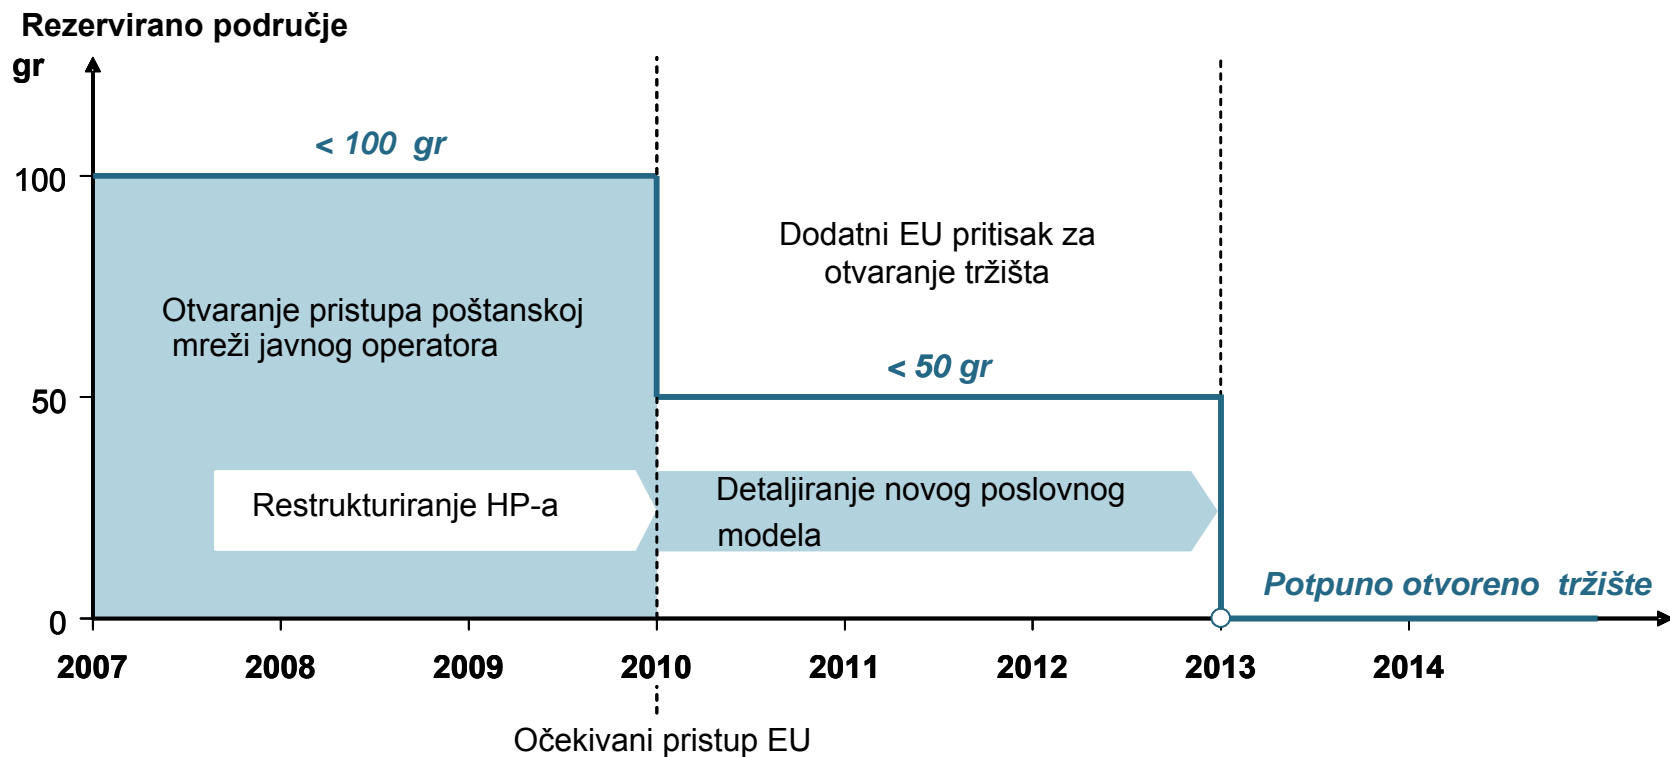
Rezervirano područje
gr

< 100 gr

100

Dodatni EU pritisak za otvaranje tržišta

Otvaranje pristupa poštanskoj mreži javnog operatora

< 50 gr

50

Restrukturiranje HP-a

Detaljiranje novog poslovnog modela

Potpuno otvoreno tržište

0

2007
2008
2009
2010
2011
2012
2013
2014

Očekivani pristup EU